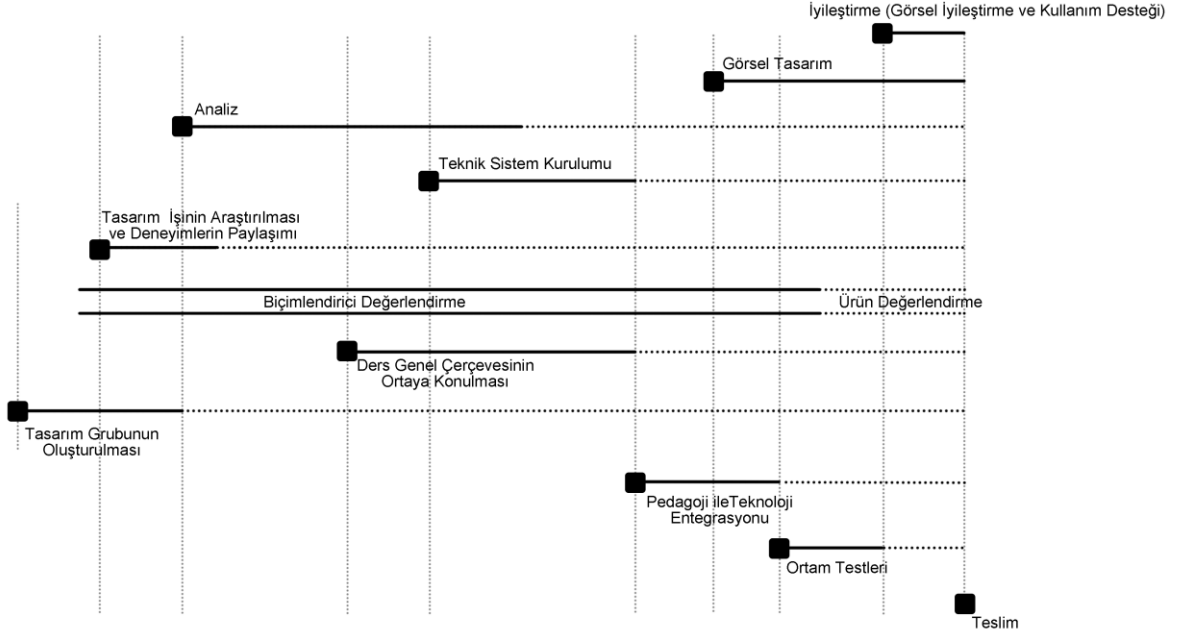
İyileştirme (Görsel İyileştirme ve Kullanım Desteği)

Görsel Tasarım

Analiz

Teknik Sistem Kurulumu

Tasarım İşinin Araştırılması ve Deneyimlerin Paylaşımı

Biçimlendirici Değerlendirme

Ürün Değerlendirme

Ders Genel Çerçevesinin Ortaya Konulması

Tasarım Grubunun Oluşturulması

Pedagoji ileTeknoloji Entegrasyonu

Ortam Testleri

Teslim